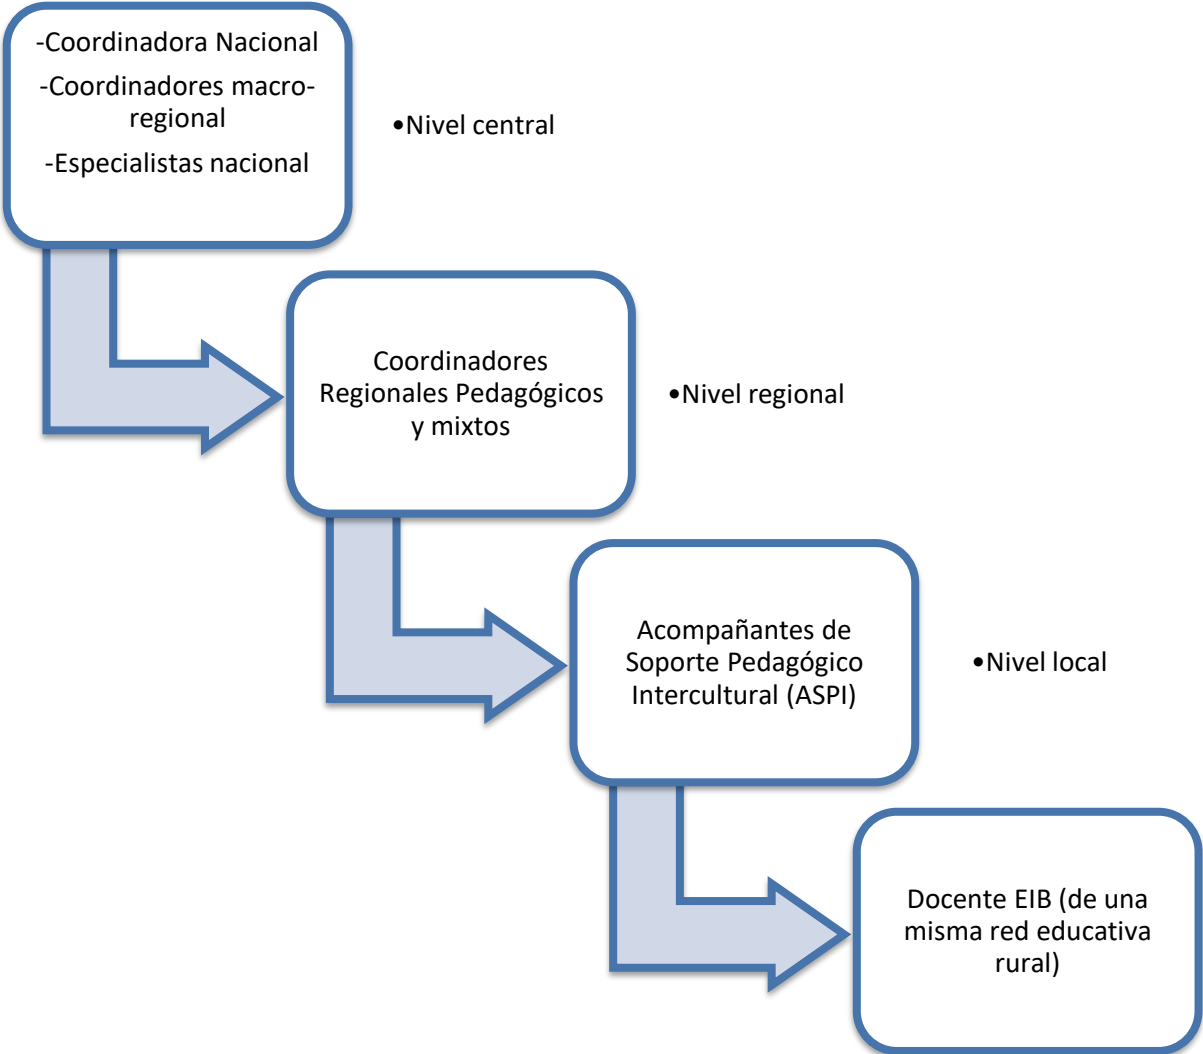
-Coordinadora Nacional
-Coordinadores macro-regional
-Especialistas nacional

•Nivel central

Coordinadores Regionales Pedagógicos y mixtos

•Nivel regional

Acompañantes de Soporte Pedagógico Intercultural (ASPI)

•Nivel local

Docente EIB (de una misma red educativa rural)